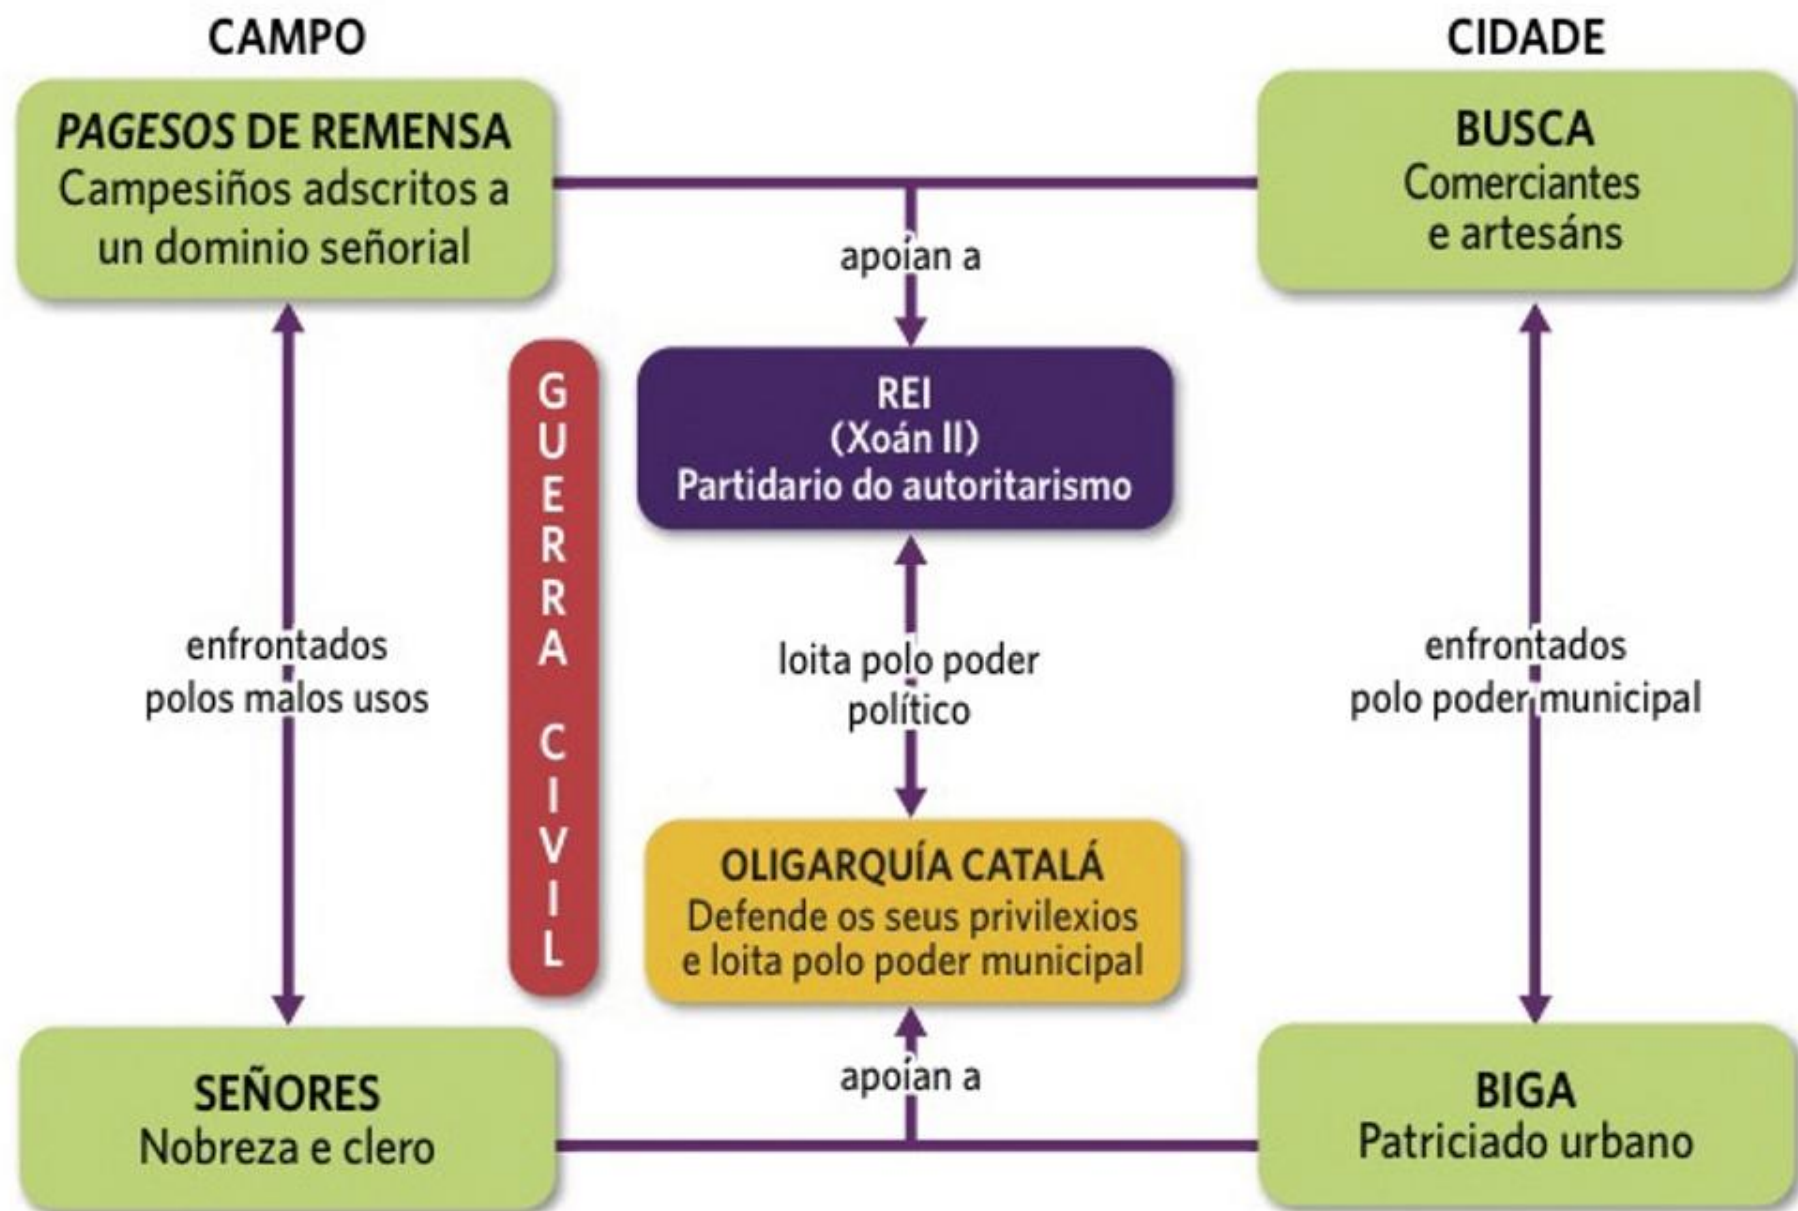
CAMPO

CIDADE

*PAGESOS* DE REMENSA
Campesiños adscritos a un dominio señorial

BUSCA
Comerciantes e artesáns

apoian a

GUERRA CIVIL

REI
(Xoán II)
Partidario do autoritarismo

enfrontados polos malos usos

loita polo poder político

enfrontados polo poder municipal

OLIGARQUÍA CATALÁ
Defende os seus privilexios e loita polo poder municipal

apoian a

SEÑORES
Nobreza e clero

BIGA
Patriciado urbano